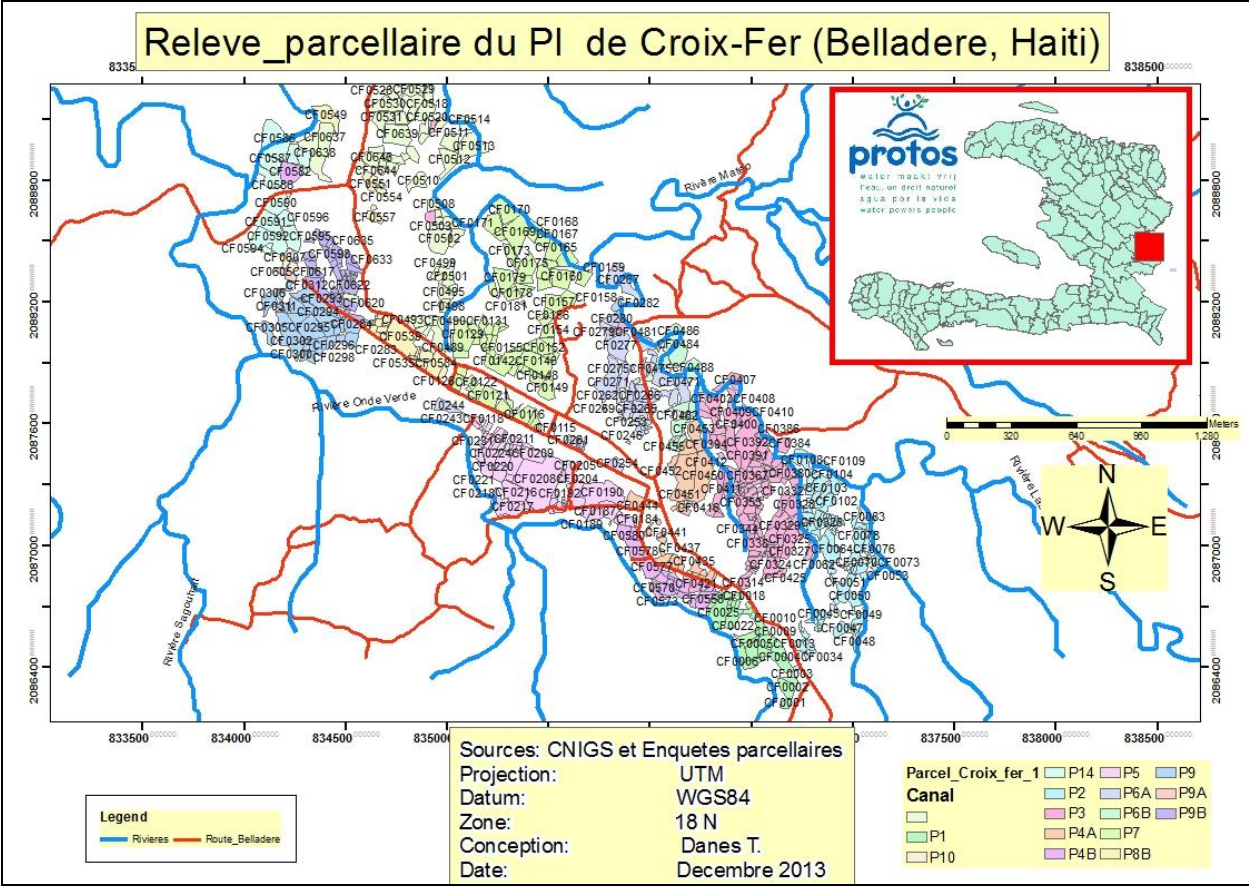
Releve_parcellaire du PI de Croix-Fer (Belladere, Haiti)

8335

838500

protos
water maakt vrij
l'eau, un droit naturel
agua por la vida
water powers people

2088800
2088200
2087600
2087000
2086400

Meters
0 320 640 960 1,280

N
W E
S

Riviere Matio
Riviere Onde Verde
Riviere Sagoutier
Riviere La

CF0528 CF0529 CF0530 CF0518 CF0531 CF0520 CF0514 CF0549 CF0586 CF0637 CF0639 CF0511 CF0636 CF0513 CF0587 CF0648 CF0512 CF0582 CF0644 CF0588 CF0551 CF0510 CF0590 CF0554 CF0508 CF0596 CF0557 CF0591 CF0503 CF0171 CF0170 CF0168 CF0592 CF0595 CF0635 CF0502 CF0169 CF0167 CF0594 CF0598 CF0173 CF0165 CF0607 CF0633 CF0499 CF0175 CF0159 CF0605 CF0617 CF0501 CF0179 CF0160 CF0287 CF0309 CF0312 CF0622 CF0495 CF0178 CF0157 CF0158 CF0282 CF0311 CF0293 CF0620 CF0498 CF0181 CF0156 CF0280 CF0294 CF0493 CF0490 CF0131 CF0154 CF0279 CF0481 CF0486 CF0305 CF0295 CF0284 CF0539 CF0129 CF0277 CF0484 CF0302 CF0296 CF0283 CF0489 CF0155 CF0152 CF0300 CF0298 CF0535 CF0564 CF0142 CF0146 CF0275 CF0472 CF0488 CF0126 CF0122 CF0148 CF0271 CF0471 CF0407 CF0121 CF0149 CF0262 CF0266 CF0403 CF0408 CF0244 CF0269 CF0265 CF0462 CF0409 CF0410 CF0243 CF0118 CF0116 CF0253 CF0453 CF0400 CF0386 CF0115 CF0246 CF0455 CF0394 CF0392 CF0384 CF0251 CF0211 CF0261 CF0391 CF0198 CF0109 CF0224 CF0209 CF0380 CF0104 CF0220 CF0205 CF0254 CF0452 CF0367 CF0103 CF0221 CF0208 CF0204 CF0451 CF0332 CF0102 CF0213 CF0216 CF0192 CF0190 CF0419 CF0355 CF0323 CF0217 CF0187 CF0444 CF0344 CF0329 CF0326 CF0083 CF0189 CF0184 CF0338 CF0325 CF0078 CF0580 CF0441 CF0327 CF0064 CF0076 CF0578 CF0437 CF0324 CF0062 CF0070 CF0073 CF0577 CF0435 CF0425 CF0051 CF0053 CF0576 CF0421 CF0314 CF0050 CF0573 CF0559 CF0018 CF0049 CF0025 CF0010 CF0045 CF0022 CF0009 CF0047 CF0048 CF0005 CF0013 CF0006 CF0004 CF0034 CF0003 CF0002 CF0001

833500 834000 834500 835000 837500 838000 838500

Legend
Rivieres Route_Belladere

Sources: CNIGS et Enquetes parcellaires
Projection: UTM
Datum: WGS84
Zone: 18 N
Conception: Danes T.
Date: Decembre 2013

Parcel_Croix_fer_1
Canal
P1
P10
P14
P2
P3
P4A
P4B
P5
P6A
P6B
P7
P8B
P9
P9A
P9B